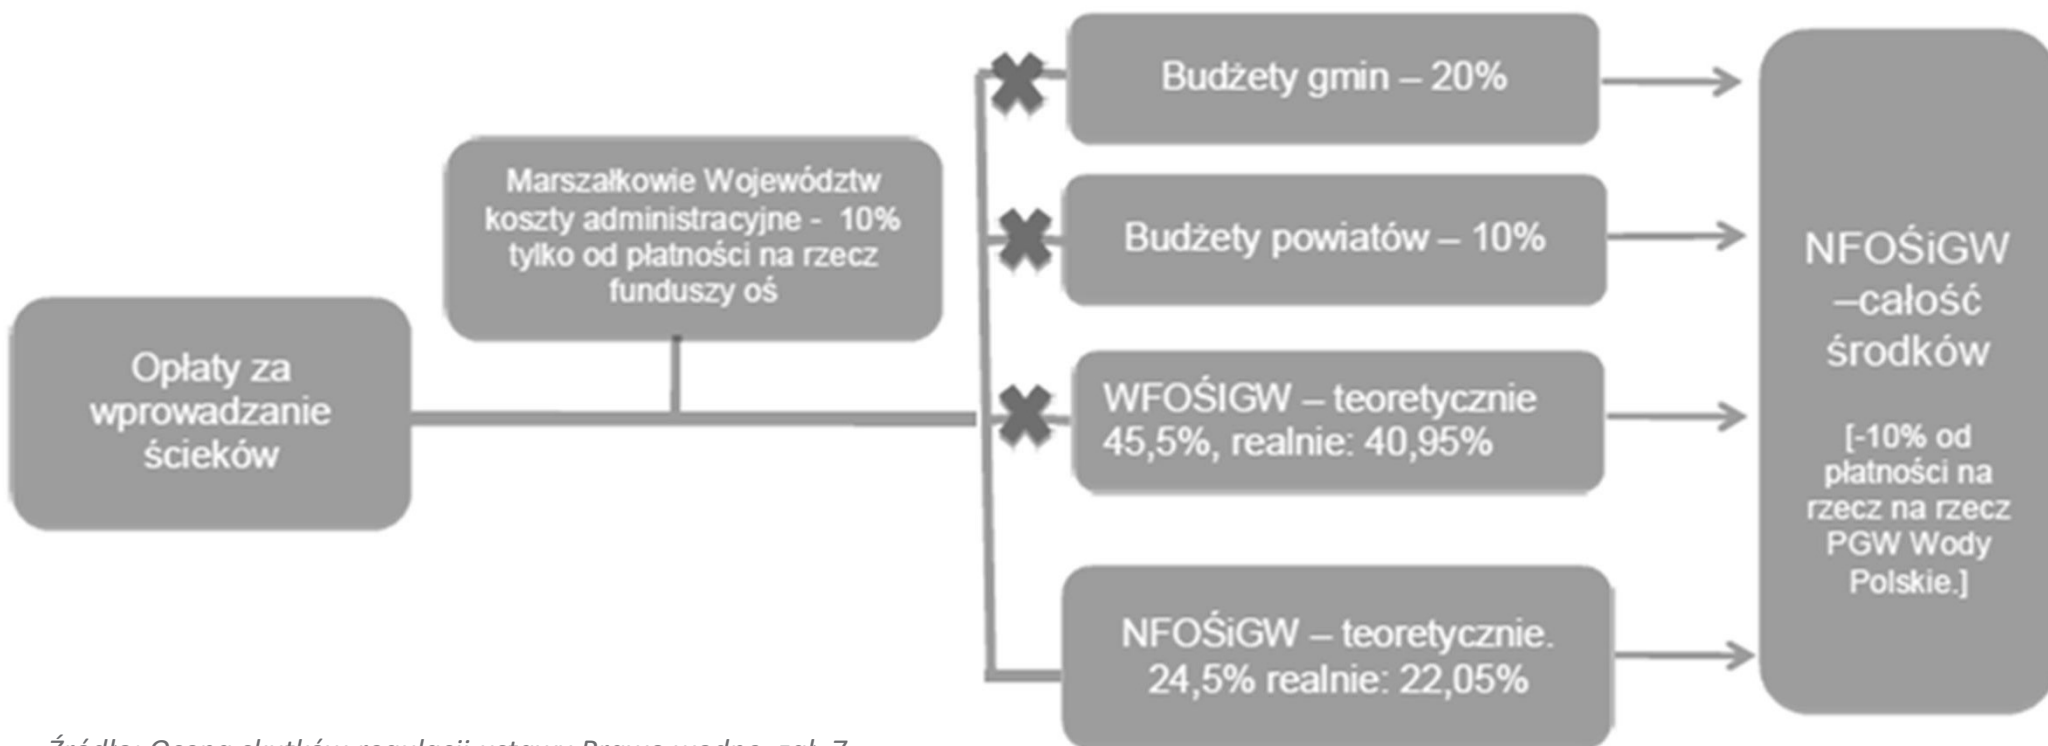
Opłaty za wprowadzanie ścieków

Marszałkowie Województw koszty administracyjne - 10% tylko od płatności na rzecz funduszy oś

Budżety gmin – 20%

Budżety powiatów – 10%

WFOŚIGW – teoretycznie 45,5%, realnie: 40,95%

NFOŚiGW – teoretycznie. 24,5% realnie: 22,05%

NFOŚiGW –całość środków

[-10% od płatności na rzecz na rzecz PGW Wody Polskie.]

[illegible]